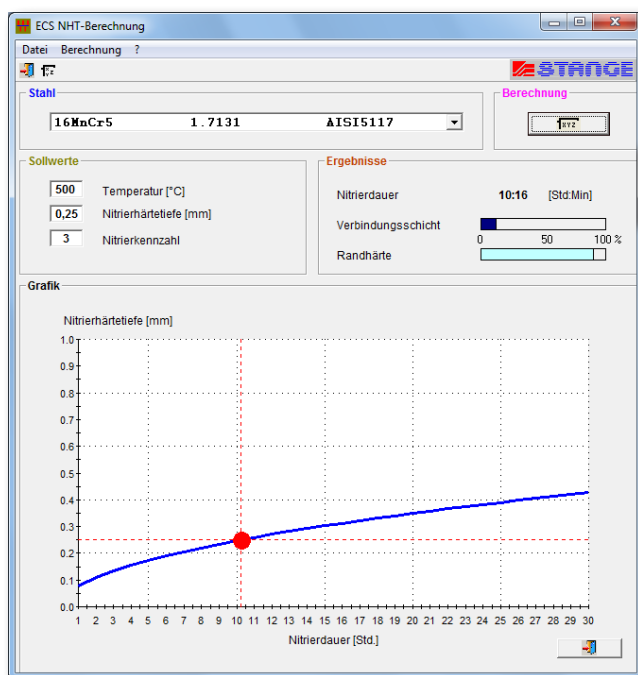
ECS NHT-Berechnung

Datei Berechnung ?

STANGE

Stahl

16MnCr5 1.7131 AISI5117

Berechnung

Sollwerte

500 Temperatur [°C]

0,25 Nitrierhärtetiefe [mm]

3 Nitrierkennzahl

Ergebnisse

Nitrierdauer 10:16 [Std:Min]

Verbindungsschicht

0 50 100 %

Randhärte

Grafik

Nitrierhärtetiefe [mm]

1.0
0.9
0.8
0.7
0.6
0.5
0.4
0.3
0.2
0.1
0.0

1 2 3 4 5 6 7 8 9 10 11 12 13 14 15 16 17 18 19 20 21 22 23 24 25 26 27 28 29 30

Nitrierdauer [Std.]